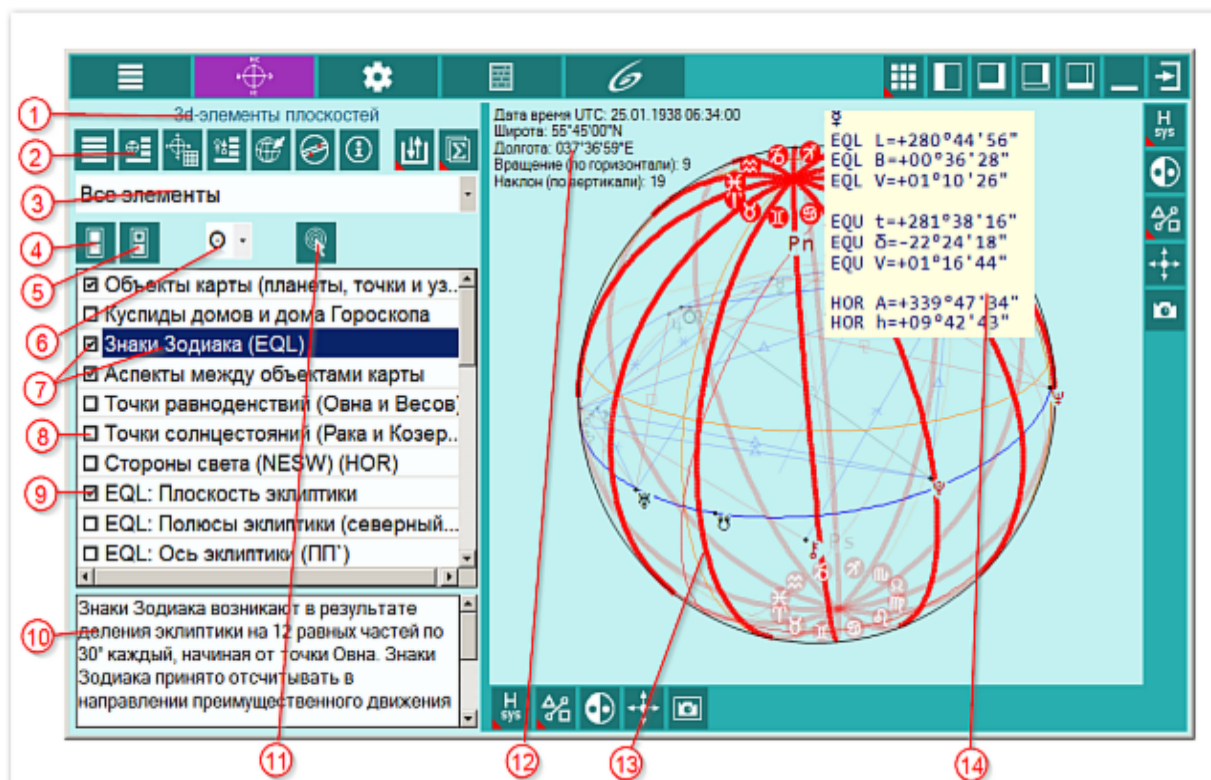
1
3d-элементы плоскостей
2
3
Все элементы
4
5
6
7
8
9
☑ Объекты карты (планеты, точки и уз...
☐ Куспиды домов и дома Гороскопа
☑ Знаки Зодиака (EQL)
☑ Аспекты между объектами карты
☐ Точки равноденствий (Овна и Весов)
☐ Точки солнцестояний (Рака и Козер...
☐ Стороны света (NESW) (HOR)
☑ EQL: Плоскость эклиптики
☐ EQL: Полюсы эклиптики (северный...
☐ EQL: Ось эклиптики (ПП')
10
Знаки Зодиака возникают в результате деления эклиптики на 12 равных частей по 30° каждый, начиная от точки Овна. Знаки Зодиака принято отсчитывать в направлении преимущественного движения
11
Дата время UTC: 25.01.1938 06:34:00
Широта: 55°45'00"N
Долгота: 037°36'59"E
Вращение (по горизонтали): 9
Наклон (по вертикали): 19
12
13
14
☿
EQL L=+280°44'56"
EQL B=+00°36'28"
EQL V=+01°10'26"
EQU t=+281°38'16"
EQU δ=-22°24'18"
EQU V=+01°16'44"
HOR A=+339°47'34"
HOR h=+09°42'43"
Pn
Ps
H sys
H sys